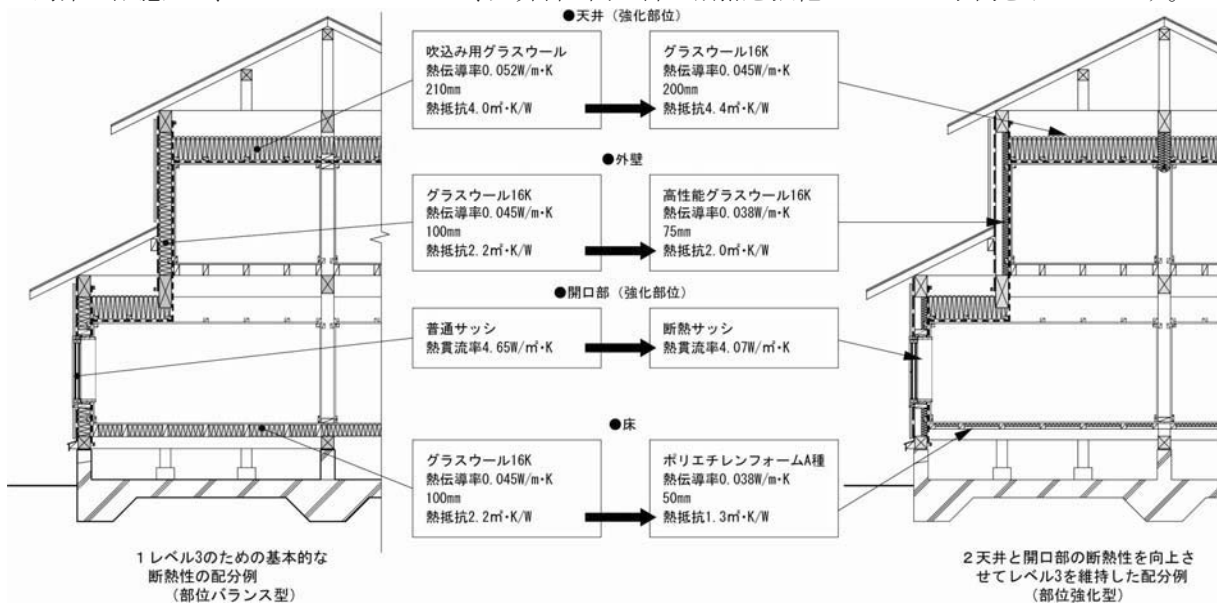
●天井（強化部位）

吹込み用グラスウール
熱伝導率0.052W/m·K
210mm
熱抵抗4.0㎡·K/W

グラスウール16K
熱伝導率0.045W/m·K
200mm
熱抵抗4.4㎡·K/W

●外壁

グラスウール16K
熱伝導率0.045W/m·K
100mm
熱抵抗2.2㎡·K/W

高性能グラスウール16K
熱伝導率0.038W/m·K
75mm
熱抵抗2.0㎡·K/W

●開口部（強化部位）

普通サッシ
熱貫流率4.65W/㎡·K

断熱サッシ
熱貫流率4.07W/㎡·K

●床

グラスウール16K
熱伝導率0.045W/m·K
100mm
熱抵抗2.2㎡·K/W

ポリエチレンフォームA種
熱伝導率0.038W/m·K
50mm
熱抵抗1.3㎡·K/W

1 レベル3のための基本的な断熱性の配分例
（部位バランス型）

2 天井と開口部の断熱性を向上させてレベル3を維持した配分例
（部位強化型）